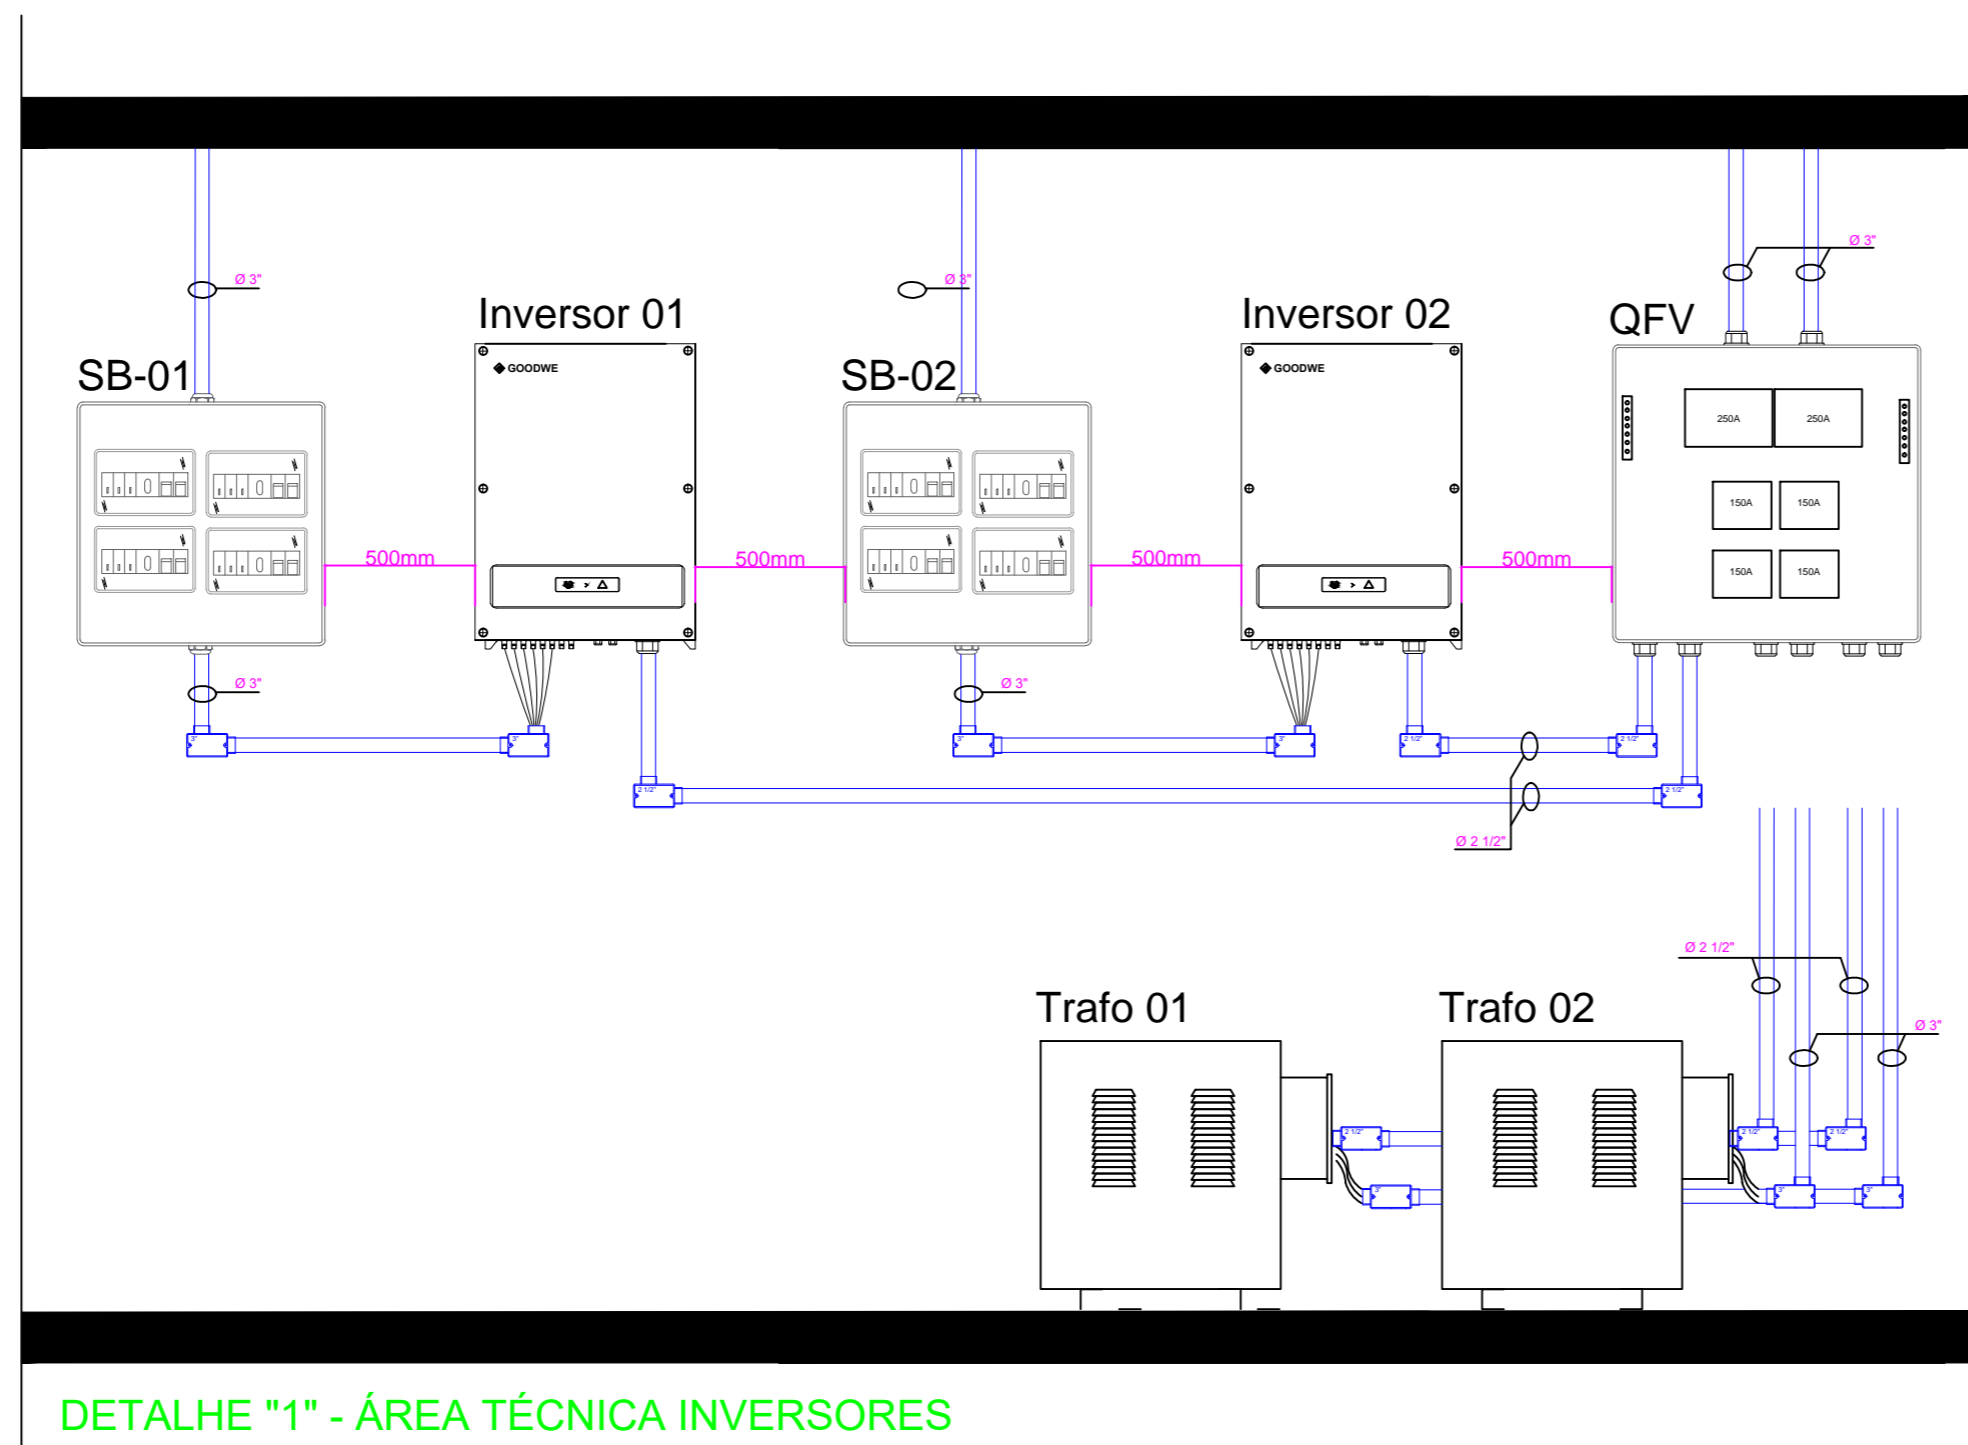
Ø 3"

Ø 3"

Ø 3"

Inversor 01

Inversor 02

QFV

SB-01

SB-02

GOODWE

GOODWE

250A

250A

150A

150A

150A

150A

500mm

500mm

500mm

500mm

Ø 3"

Ø 3"

3"

3"

3"

3"

2 1/2"

2 1/2"

2 1/2"

2 1/2"

Ø 2 1/2"

Ø 2 1/2"

Ø 3"

Trafo 01

Trafo 02

2 1/2"

3"

2 1/2"

2 1/2"

3"

3"

DETALHE "1" - ÁREA TÉCNICA INVERSORES